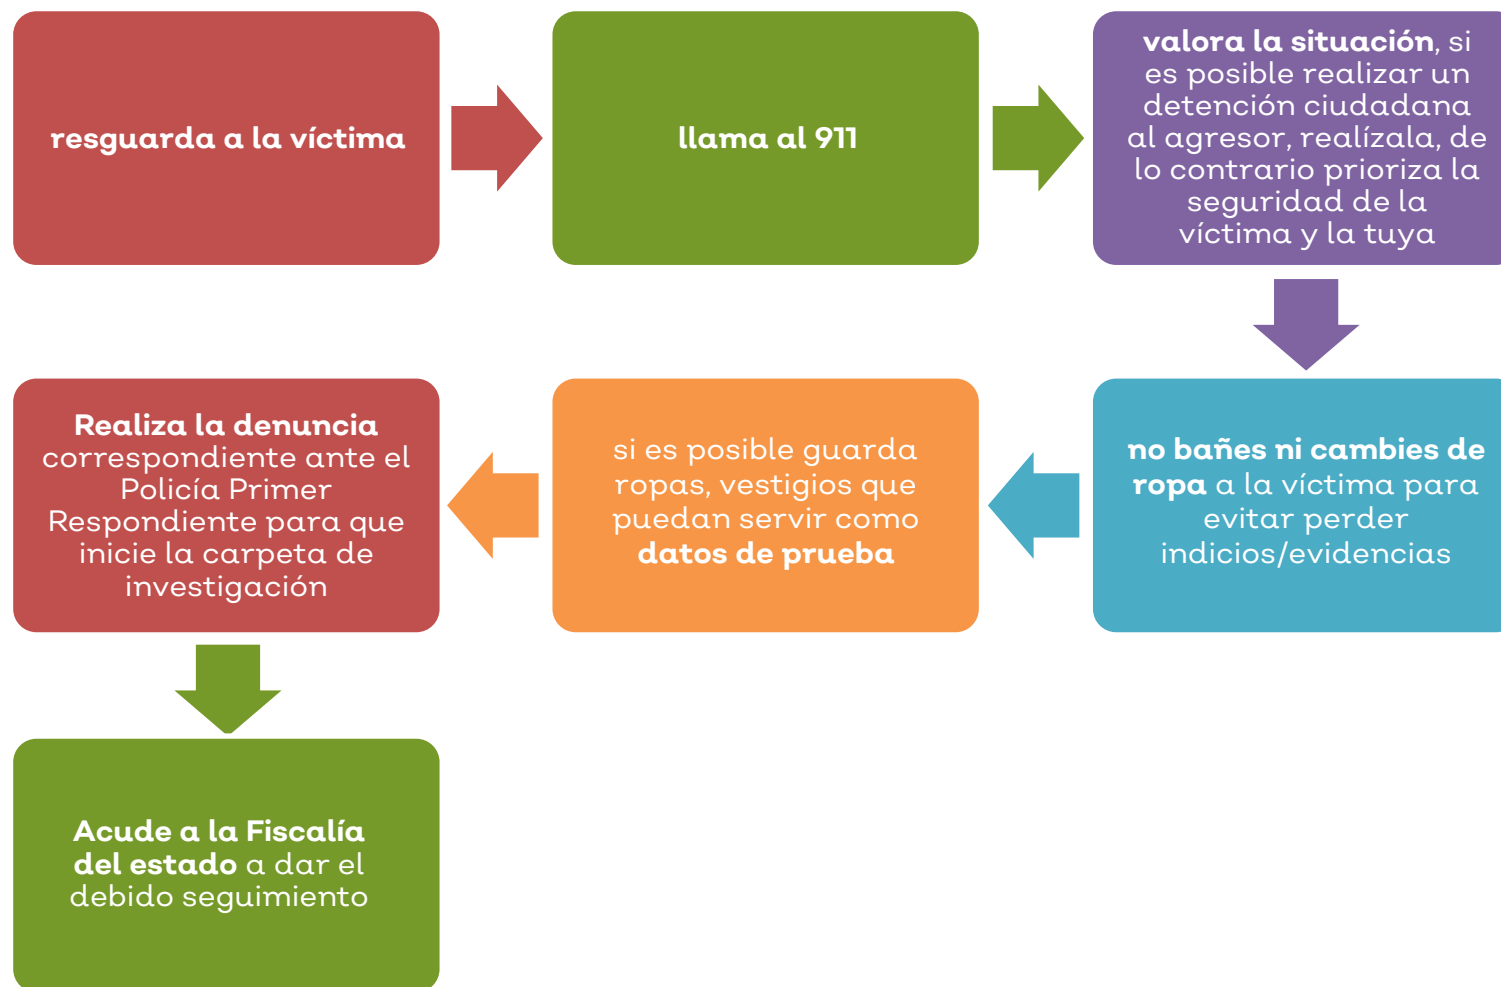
resguarda a la víctima

llama al 911

valora la situación, si es posible realizar un detención ciudadana al agresor, realízala, de lo contrario prioriza la seguridad de la víctima y la tuya

no bañes ni cambies de ropa a la víctima para evitar perder indicios/evidencias

si es posible guarda ropas, vestigios que puedan servir como datos de prueba

Realiza la denuncia correspondiente ante el Policía Primer Respondiente para que inicie la carpeta de investigación

Acude a la Fiscalía del estado a dar el debido seguimiento